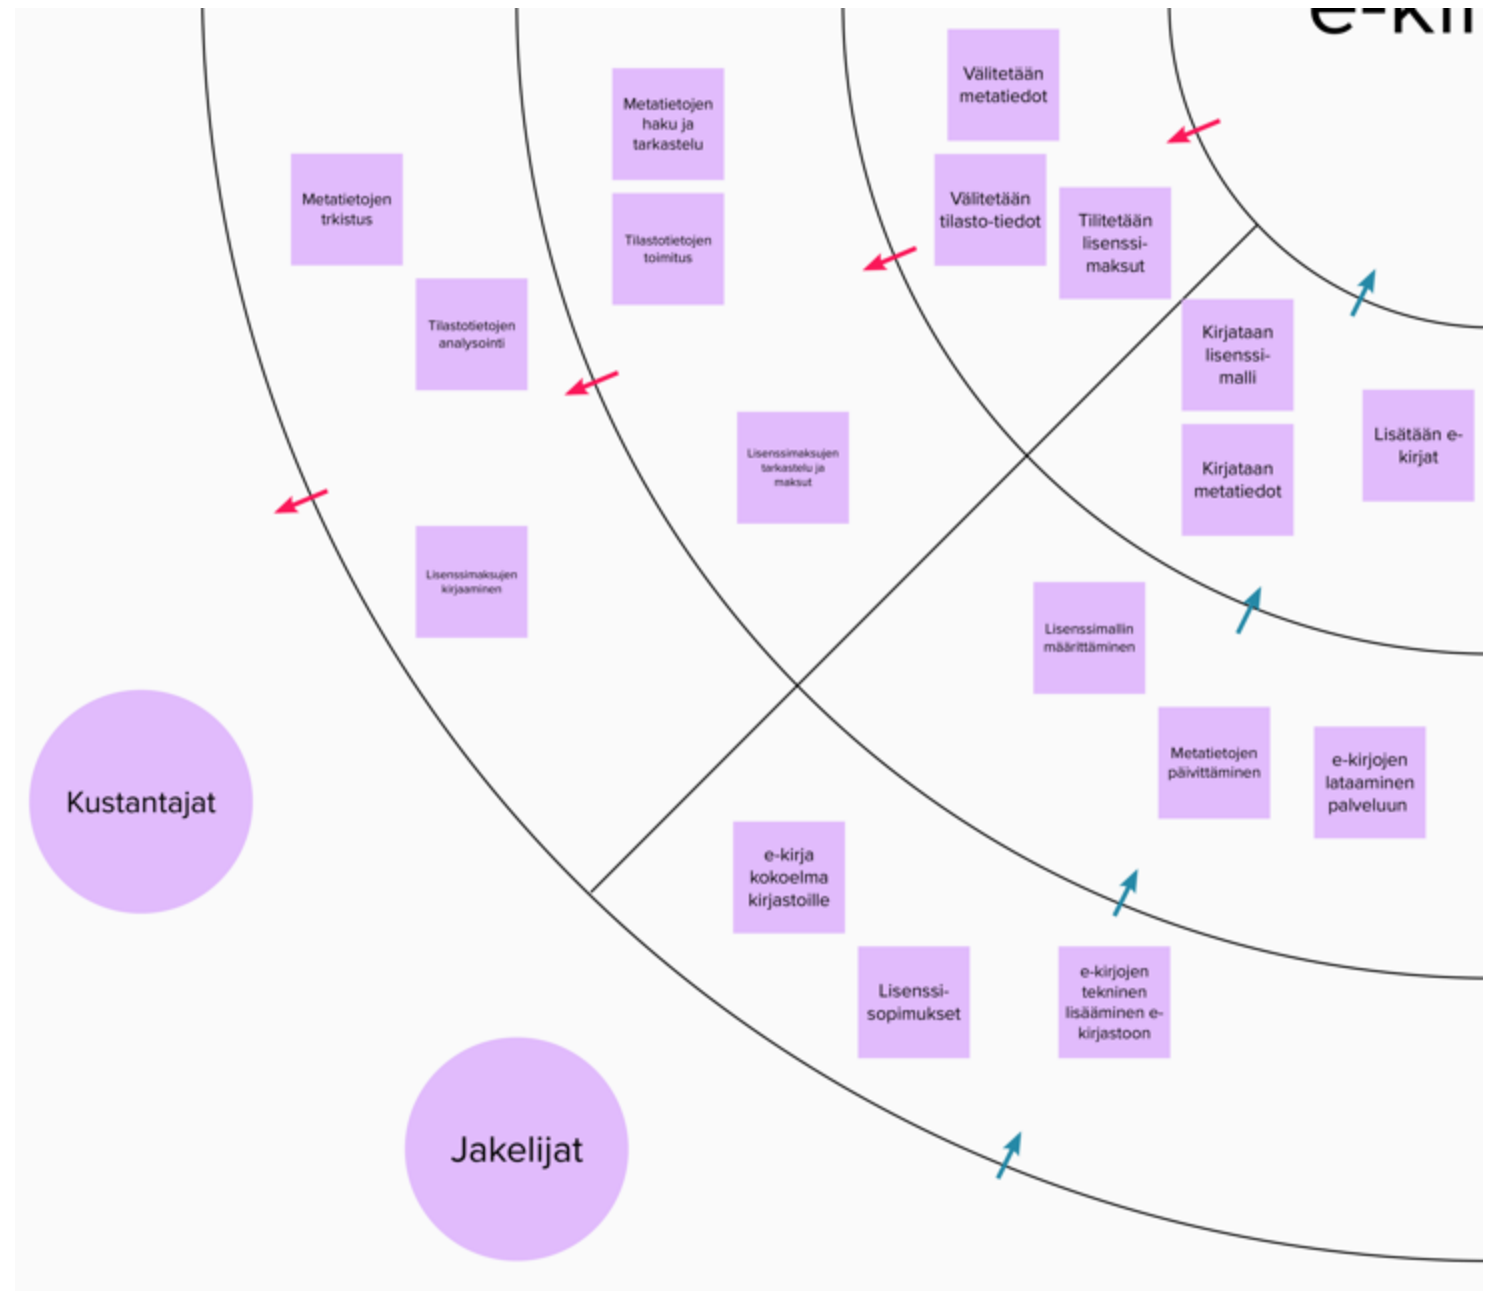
e-kir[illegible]

Välitetään metatiedot

Metatietojen haku ja tarkastelu

Metatietojen trkistus

Välitetään tilasto-tiedot

Tilitetään lisenssi-maksut

Tilastotietojen toimitus

Tilastotietojen analysointi

Kirjataan lisenssi-malli

Lisätään e-kirjat

Kirjataan metatiedot

Lisenssimaksujen tarkastelu ja maksut

Lisenssimaksujen kirjaaminen

Lisenssimallin määrittäminen

Metatietojen päivittäminen

e-kirjojen lataaminen palveluun

Kustantajat

e-kirja kokoelma kirjastoille

Lisenssi-sopimukset

e-kirjojen tekninen lisääminen e-kirjastoon

Jakelijat